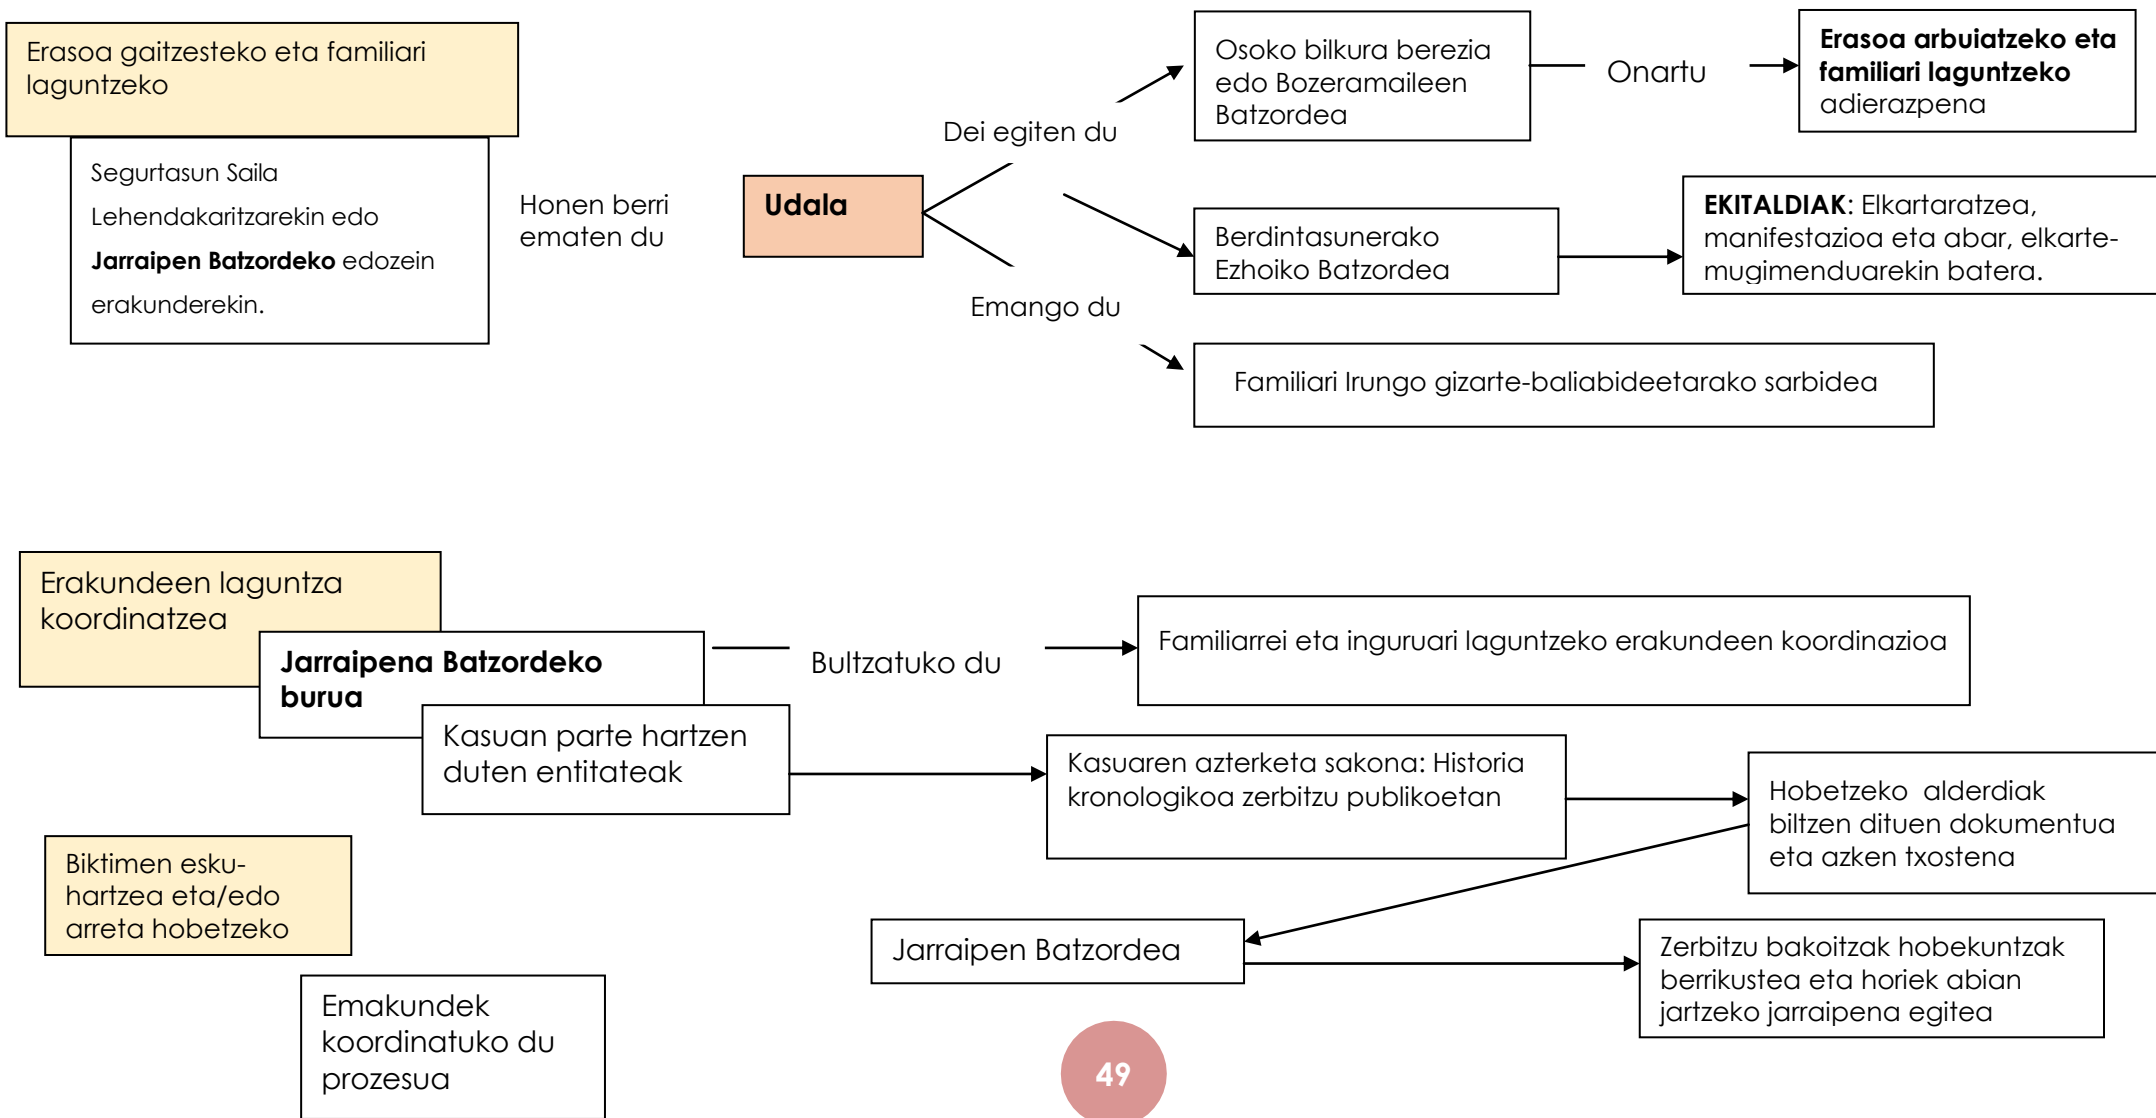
Erasoa gaitzesteko eta familiari laguntzeko

Segurtasun Saila Lehendakaritzarekin edo **Jarraipen Batzordeko** edozein erakunderekin.

Honen berri ematen du

**Udala**

Dei egiten du

Emango du

Osoko bilkura berezia edo Bozeramaileen Batzordea

Onartu

**Erasoa arbuiatzeko eta familiari laguntzeko** adierazpena

Berdintasunerako Ezhoiko Batzordea

**EKITALDIAK**: Elkartaratzea, manifestazioa eta abar, elkarte-mugimenduarekin batera.

Familiari Irungo gizarte-baliabideetarako sarbidea

Erakundeen laguntza koordinatzea

**Jarraipena Batzordeko burua**

Bultzatuko du

Familiarrei eta inguruari laguntzeko erakundeen koordinazioa

Kasuan parte hartzen duten entitateak

Kasuaren azterketa sakona: Historia kronologikoa zerbitzu publikoetan

Hobetzeko alderdiak biltzen dituen dokumentua eta azken txostena

Biktimen esku-hartzea eta/edo arreta hobetzeko

Jarraipen Batzordea

Zerbitzu bakoitzak hobekuntzak berrikustea eta horiek abian jartzeko jarraipena egitea

Emakundek koordinatuko du prozesua

49